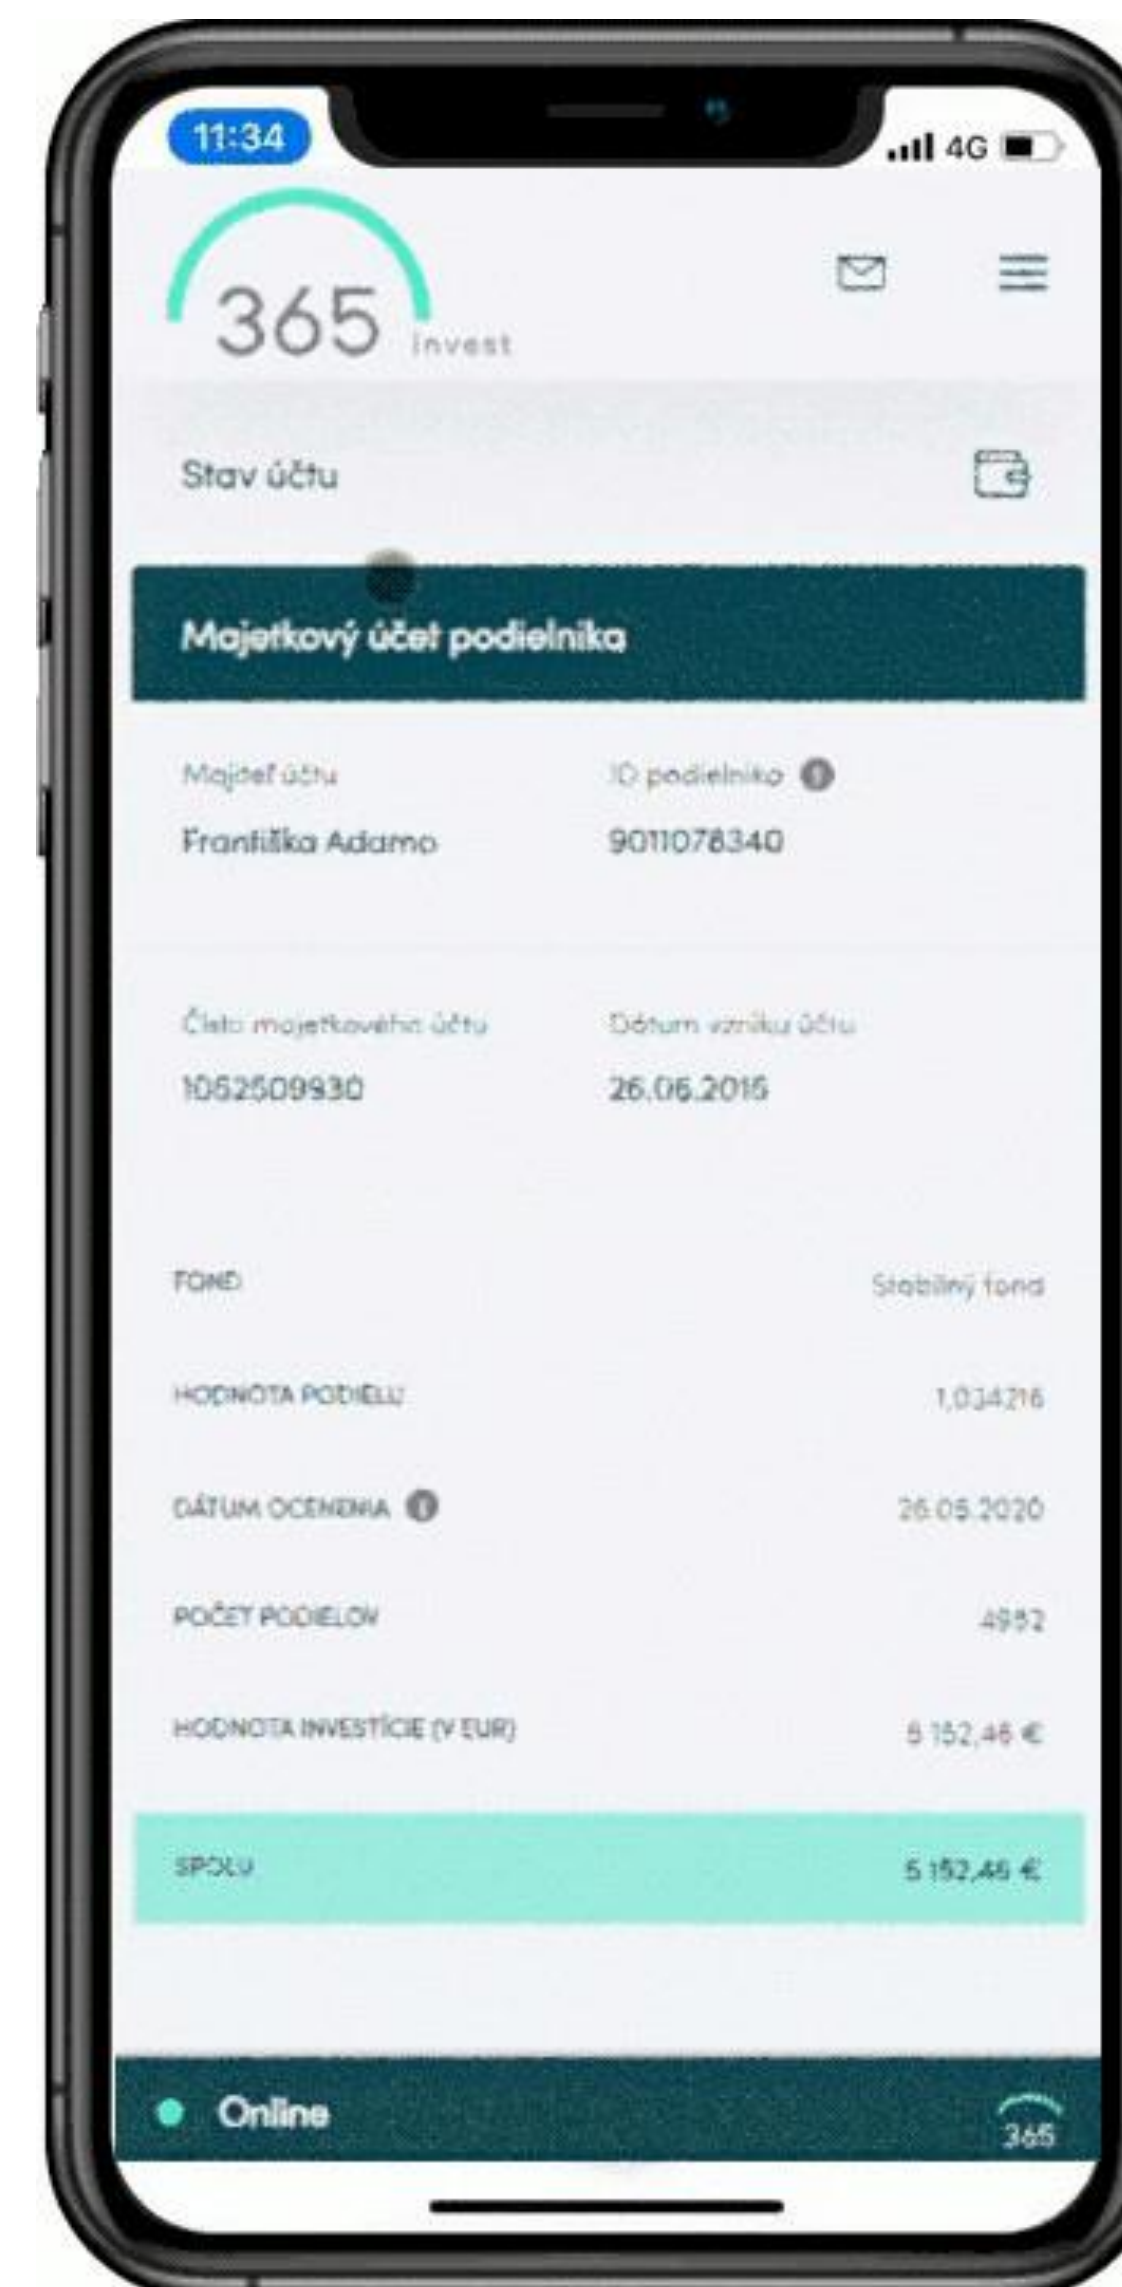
11:34

4G

365 invest

Stav účtu

Majetkový účet podielnika

Majiteľ účtu
Františka Adamo

ID podielnika
9011078340

Číslo majetkového účtu
1052509930

Dátum vzniku účtu
26.06.2015

FOND | Stabilný fond
HODNOTA PODIELU | 1,034216
DÁTUM OCENENIA | 26.05.2020
POČET PODIELOV | 4982
HODNOTA INVESTÍCIE (V EUR) | 5 152,46 €
SPOLU | 5 152,46 €

Online

365